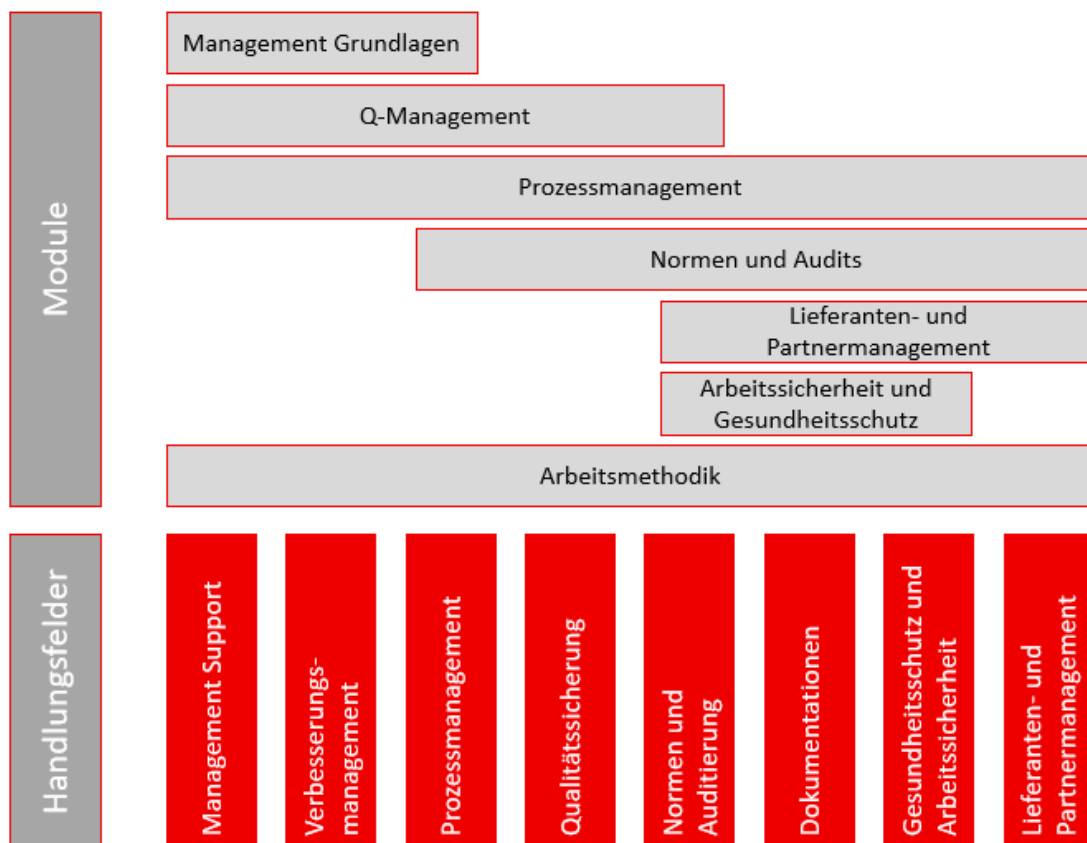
Module

Management Grundlagen

Q-Management

Prozessmanagement

Normen und Audits

Lieferanten- und Partnermanagement

Arbeitssicherheit und Gesundheitsschutz

Arbeitsmethodik

Handlungsfelder

Management Support

Verbesserungsmanagement

Prozessmanagement

Qualitätssicherung

Normen und Auditierung

Dokumentationen

Gesundheitsschutz und Arbeitssicherheit

Lieferanten- und Partnermanagement